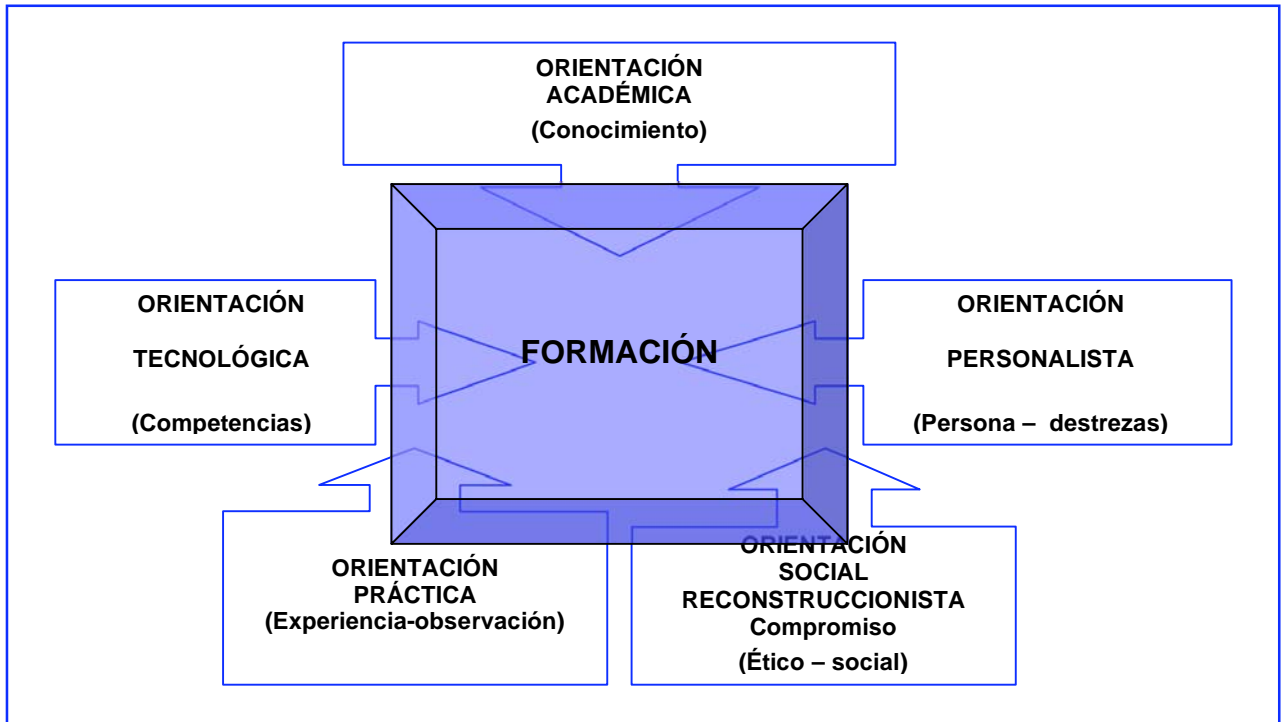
ORIENTACIÓN ACADÉMICA
(Conocimiento)

ORIENTACIÓN
TECNOLÓGICA
(Competencias)

FORMACIÓN

ORIENTACIÓN
PERSONALISTA
(Persona – destrezas)

ORIENTACIÓN PRÁCTICA
(Experiencia-observación)

ORIENTACIÓN SOCIAL RECONSTRUCCIONISTA
Compromiso
(Ético – social)